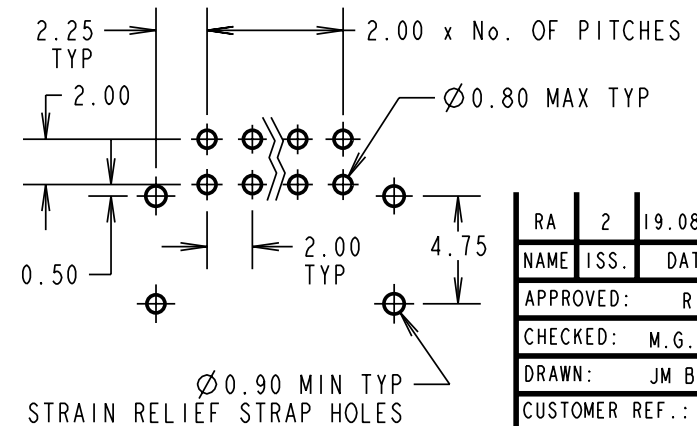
2.25 TYP

2.00 x No. OF PITCHES

2.00

$\varnothing$0.80 MAX TYP

0.50

2.00 TYP

4.75

$\varnothing$0.90 MIN TYP
STRAIN RELIEF STRAP HOLES

| RA | 2 | 19.08 |
|---|---|---|
| NAME | ISS. | DAT |
| APPROVED: | | R |
| CHECKED: | | M.G. |
| DRAWN: | | JM B |
| CUSTOMER REF.: | | |